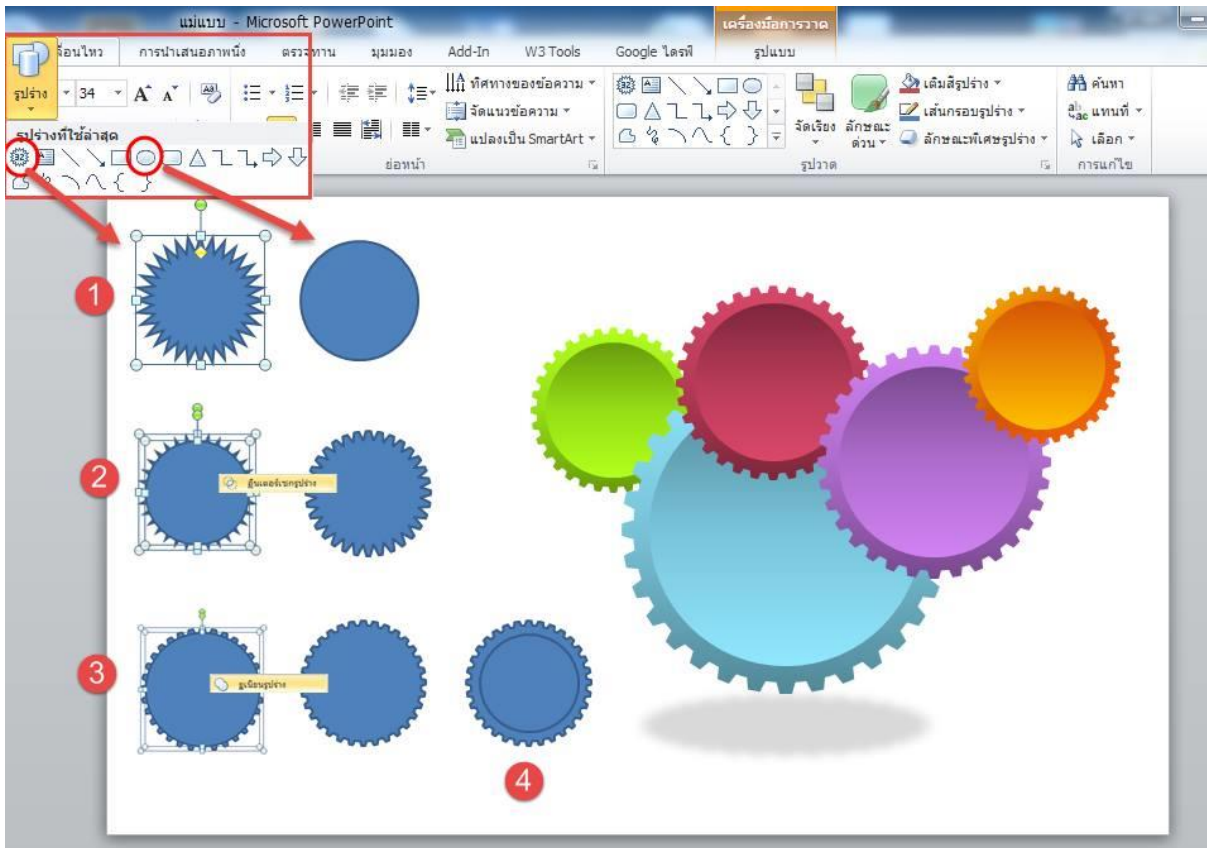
แม่แบบ - Microsoft PowerPoint

เครื่องมือการวาด

เลื่อนไหว การนำเสนอภาพนิ่ง ตรวจทาน มุมมอง Add-In W3 Tools Google ไดรฟ์ รูปแบบ

รูปร่าง 34

รูปร่างที่ใช้ล่าสุด

ทิศทางของข้อความ

จัดแนวข้อความ

แปลงเป็น SmartArt

ย่อหน้า

จัดเรียง ลักษณะด่วน

เติมสีรูปร่าง

เส้นกรอบรูปร่าง

ลักษณะพิเศษรูปร่าง

รูปวาด

ค้นหา

แทนที่

เลือก

การแก้ไข

1

2

ลูกเลอร์เรขรูปร่าง

3

รูปเนียนรูปร่าง

4